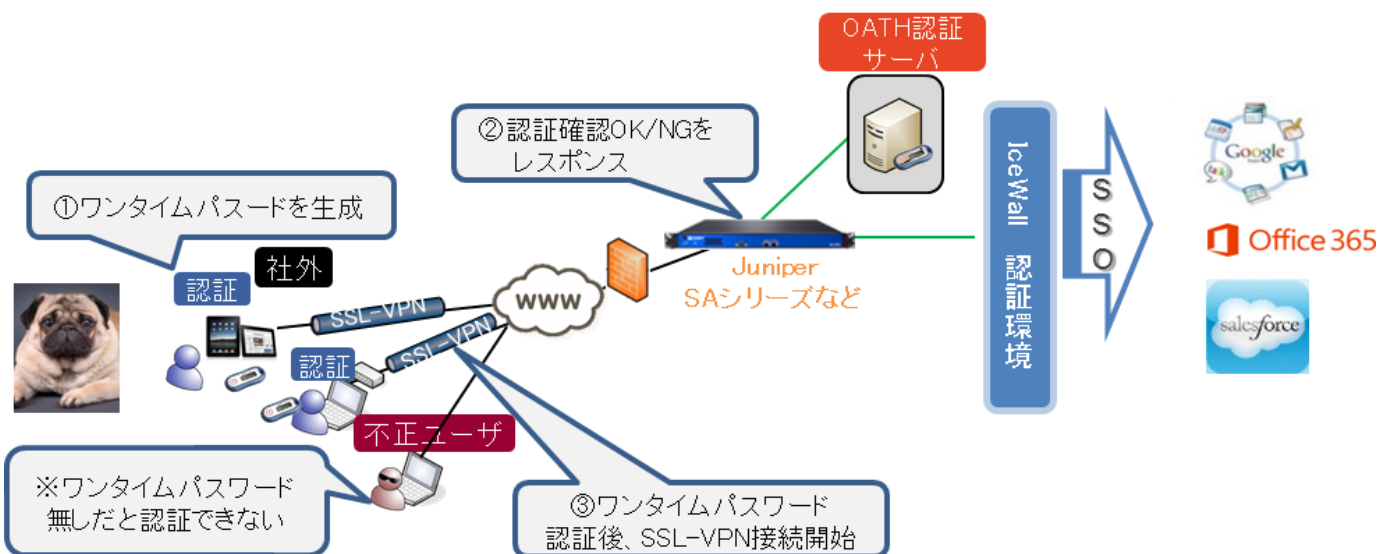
OATH認証
サーバ

②認証確認OK/NGを
レスポンス

①ワンタイムパスードを生成

社外

認証

SSL-VPN

WWW

SSL-VPN

認証

Juniper
SAシリーズなど

IceWall
認証環境

SSO

Google

Office 365

salesforce

不正ユーザ

※ワンタイムパスワード
無しだと認証できない

③ワンタイムパスワード
認証後、SSL-VPN接続開始